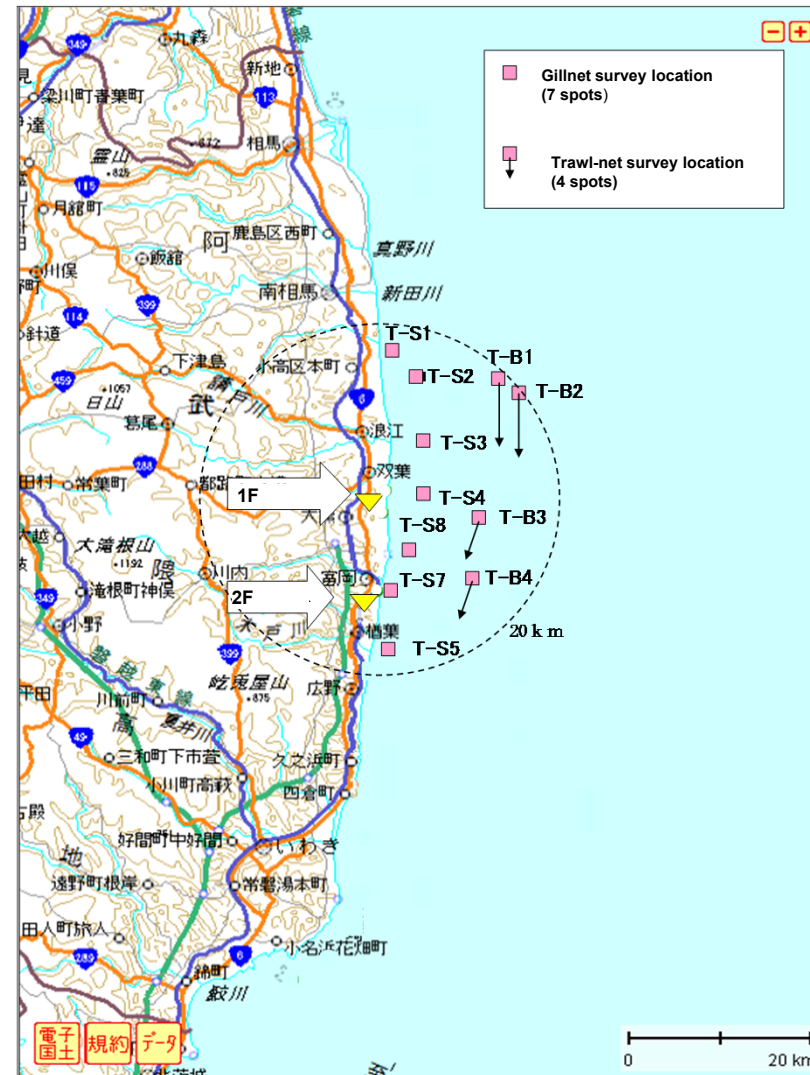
Gillnet survey location
(7 spots)

Trawl-net survey location
(4 spots)

九森
新地
梁川町青葉町
相馬
霊山
月舘町
鹿島区西町
真野川
阿
飯舘
川俣
南相馬
新田川
針道
下津島
小高区本町
日山
葛尾
武
浪江
双葉
常葉町
都路
大熊
大滝根山
隈
川内
滝根町神俣
富岡
小野
楢葉
蛇鬼屋山
広野
川前町
夏井川
三和町下市萱
久之浜町
小川町高萩
四倉町
好間町中好間
いわき
地
遠野町根岸
常磐湯本町
小名浜花畑町
田人町旅人
錦町
鮫川
T-S1
T-B1
T-S2
T-B2
T-S3
T-S4
T-B3
T-S8
T-S7
T-B4
T-S5
1F
2F
20 k m
349
113
115
399
114
459
6
288
49
289
0
20 km
電子国土
規約
データ